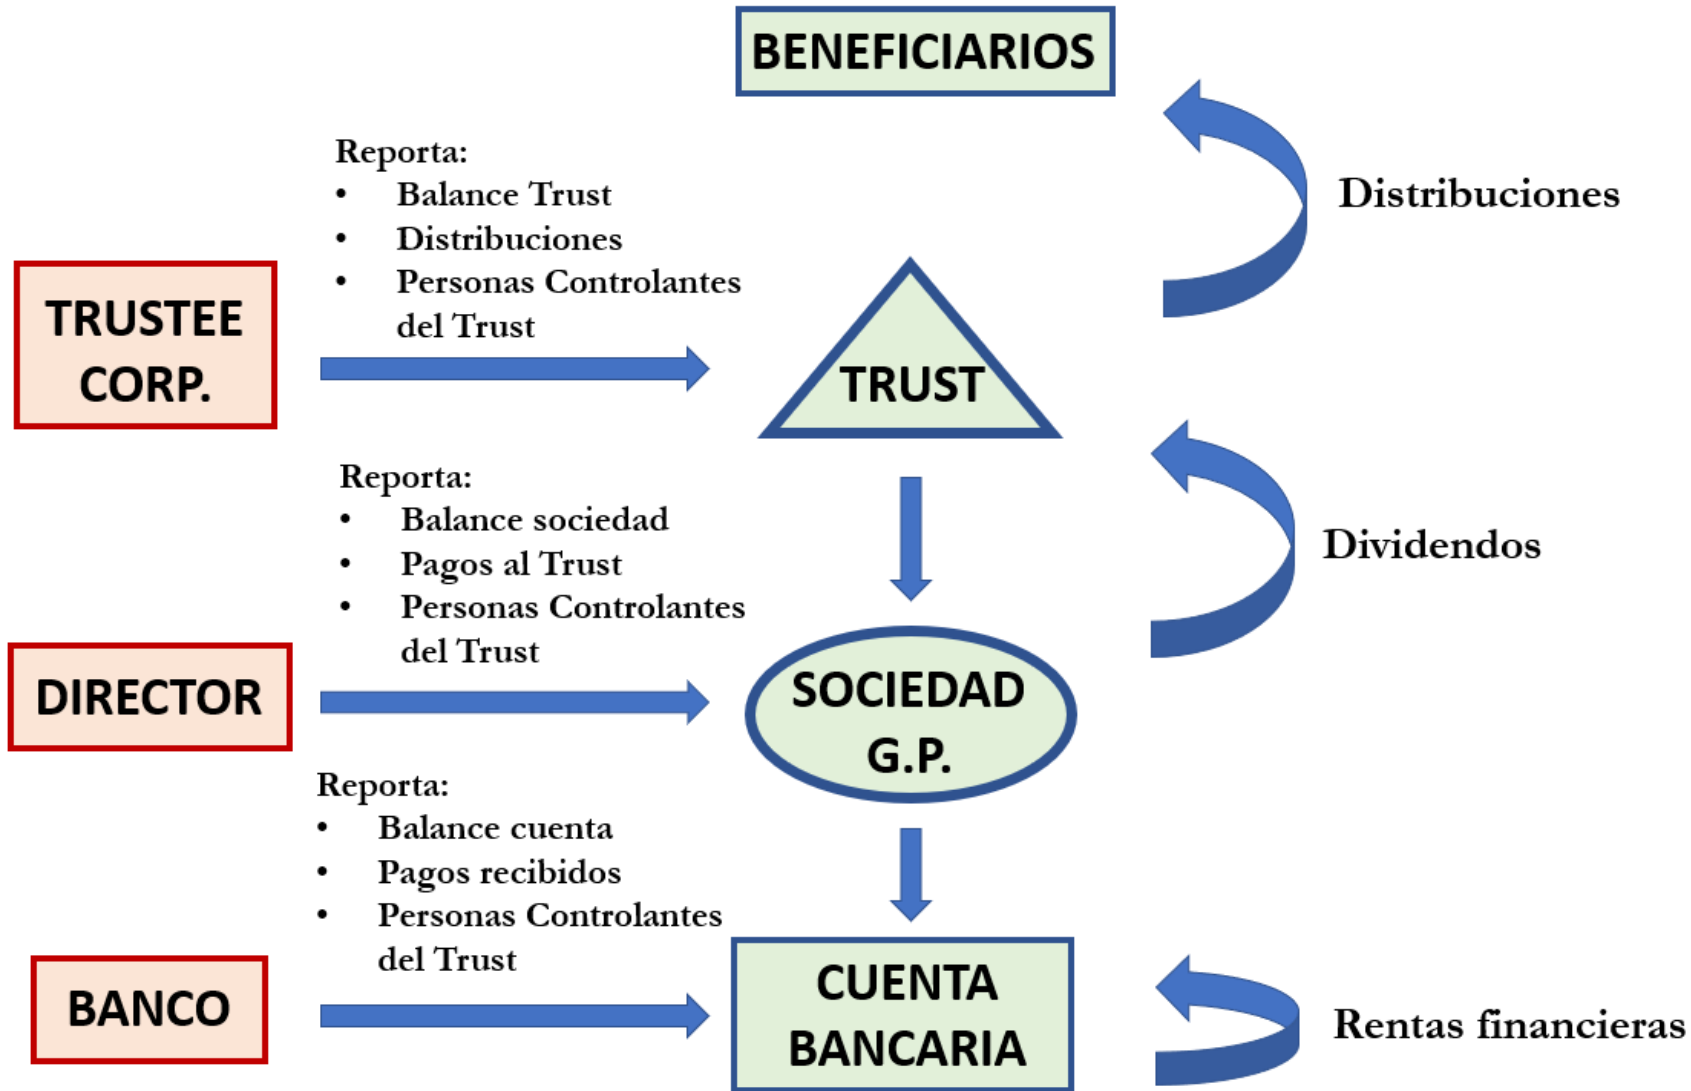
BENEFICIARIOS

Reporta:
- Balance Trust
- Distribuciones
- Personas Controlantes del Trust

Distribuciones

TRUSTEE CORP.

TRUST

Reporta:
- Balance sociedad
- Pagos al Trust
- Personas Controlantes del Trust

Dividendos

DIRECTOR

SOCIEDAD G.P.

Reporta:
- Balance cuenta
- Pagos recibidos
- Personas Controlantes del Trust

BANCO

CUENTA BANCARIA

Rentas financieras